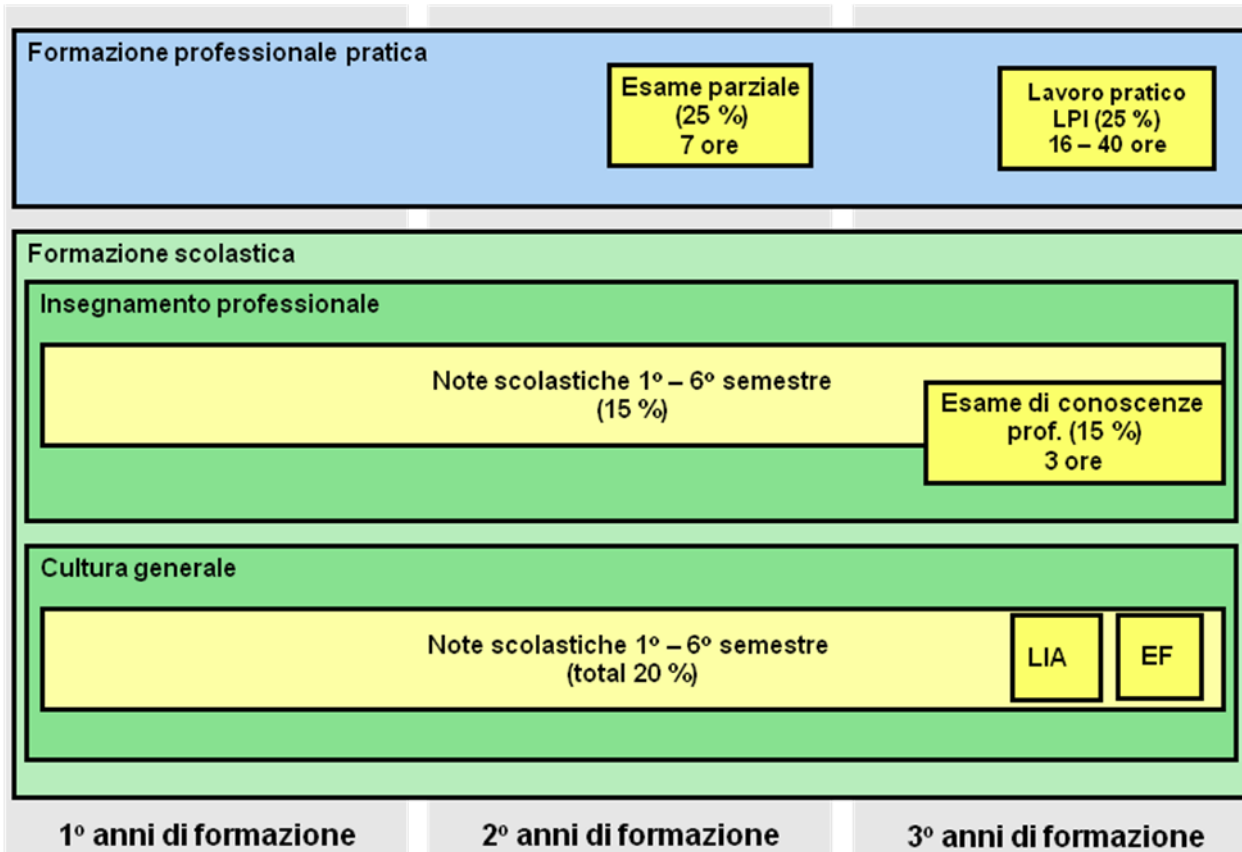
Formazione professionale pratica

Esame parziale
(25 %)
7 ore

Lavoro pratico
LPI (25 %)
16 – 40 ore

Formazione scolastica

Insegnamento professionale

Note scolastiche 1º – 6º semestre
(15 %)

Esame di conoscenze
prof. (15 %)
3 ore

Cultura generale

Note scolastiche 1º – 6º semestre
(total 20 %)

LIA

EF

1º anni di formazione

2º anni di formazione

3º anni di formazione